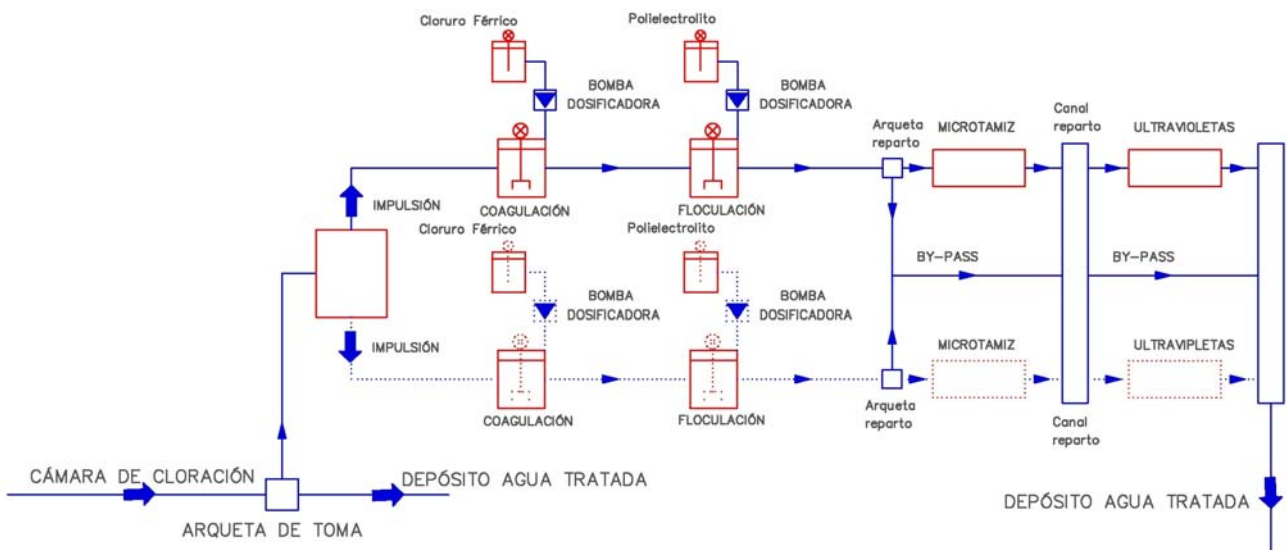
Cloruro Férrico

Polielectrolito

BOMBA DOSIFICADORA

BOMBA DOSIFICADORA

Arqueta reparto

MICROTAMIZ

Canal reparto

ULTRAVIOLETAS

IMPULSIÓN

COAGULACIÓN

FLOCULACIÓN

Cloruro Férrico

Polielectrolito

BY-PASS

BY-PASS

BOMBA DOSIFICADORA

BOMBA DOSIFICADORA

IMPULSIÓN

MICROTAMIZ

ULTRAVIPLETAS

COAGULACIÓN

FLOCULACIÓN

Arqueta reparto

Canal reparto

CÁMARA DE CLORACIÓN

DEPÓSITO AGUA TRATADA

ARQUETA DE TOMA

DEPÓSITO AGUA TRATADA